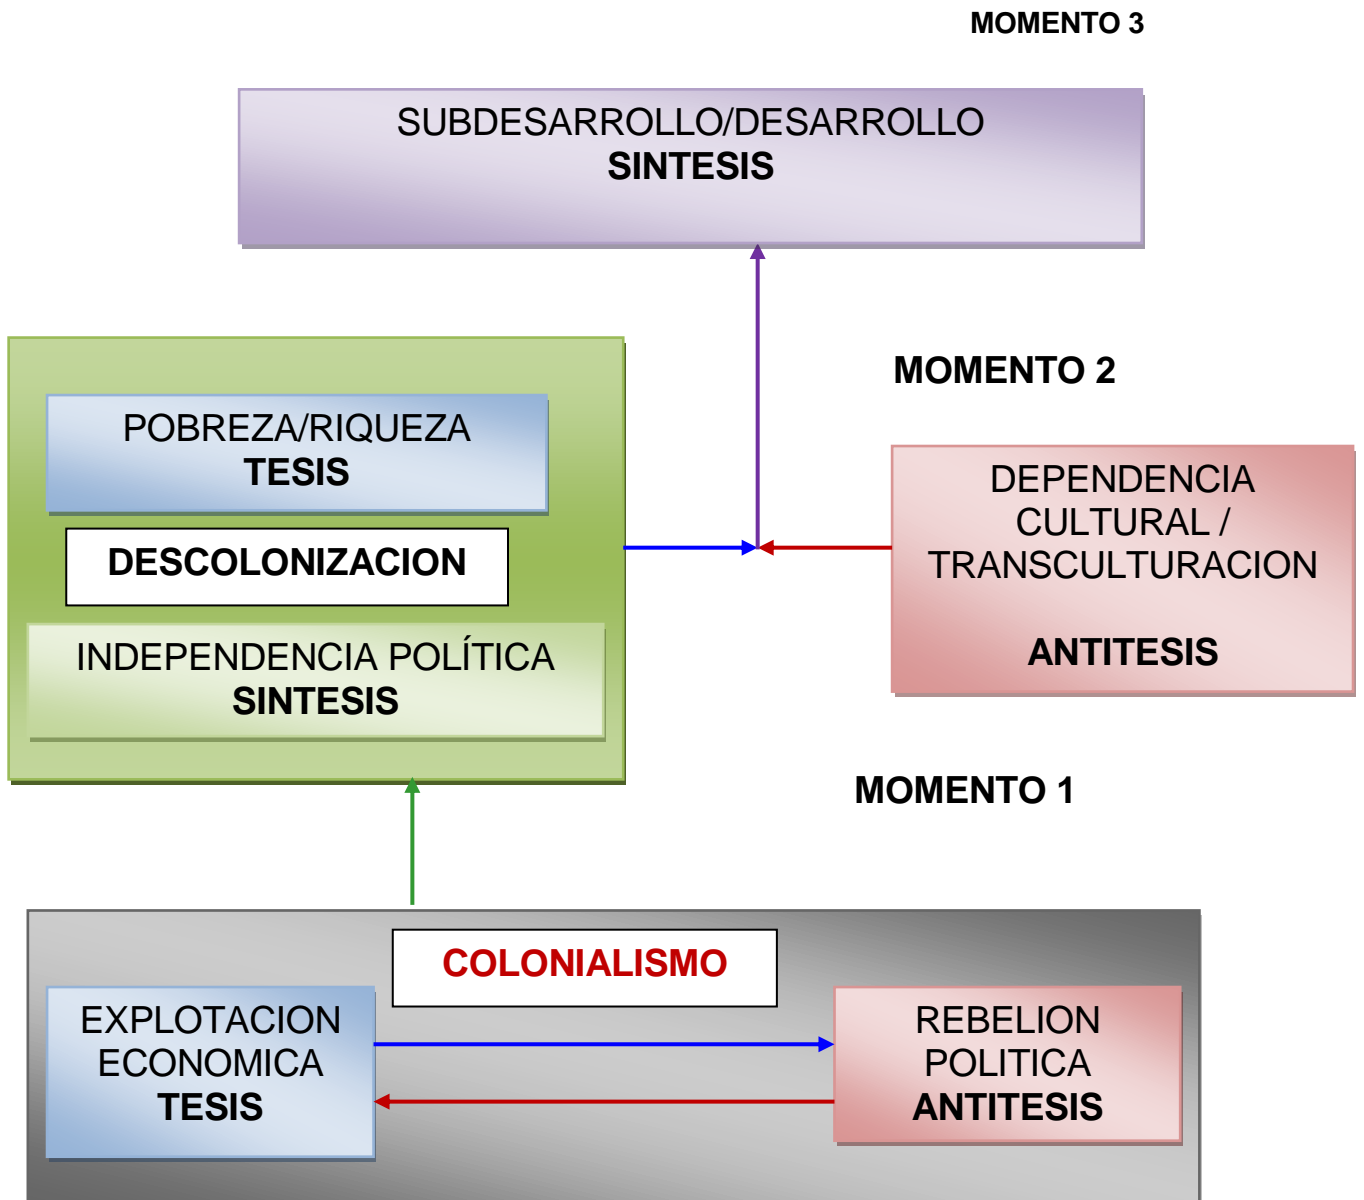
MOMENTO 3

SUBDESARROLLO/DESARROLLO
SINTESIS

MOMENTO 2

POBREZA/RIQUEZA
TESIS

DESCOLONIZACION

INDEPENDENCIA POLÍTICA
SINTESIS

DEPENDENCIA CULTURAL / TRANSCULTURACION

ANTITESIS

MOMENTO 1

COLONIALISMO

EXPLOTACION ECONOMICA
TESIS

REBELION POLITICA
ANTITESIS